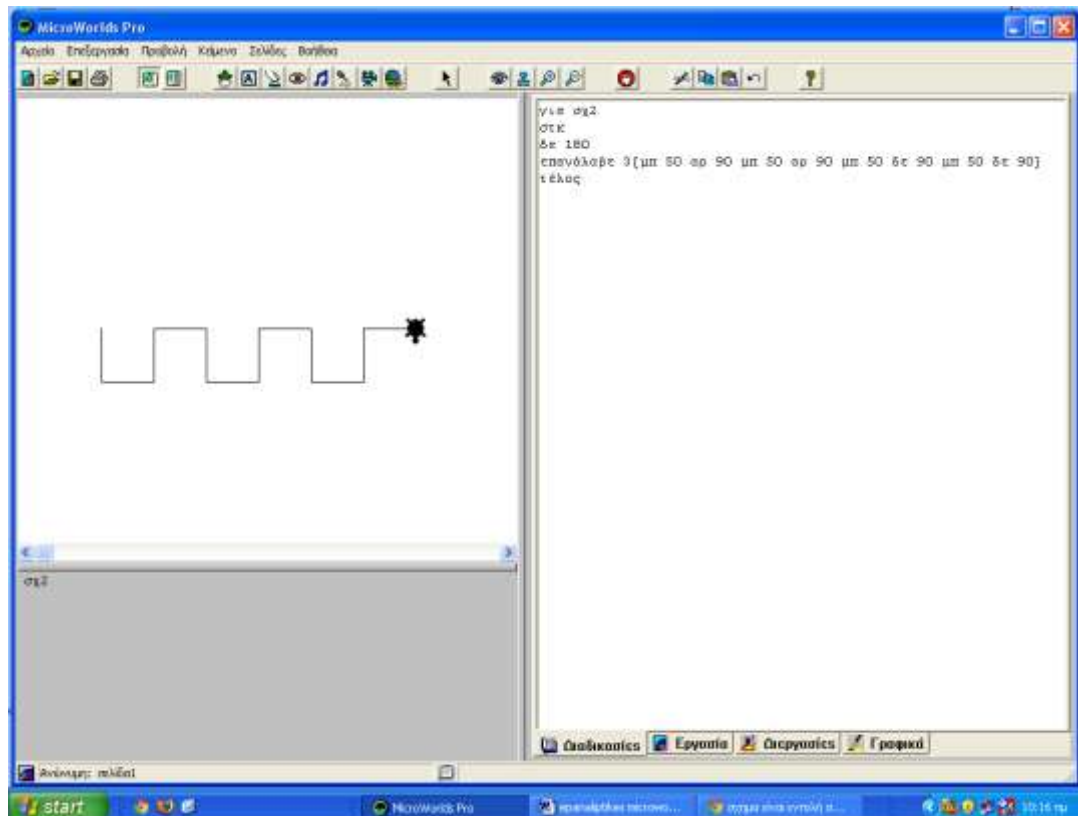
MicroWorlds Pro

Αρχείο Επεξεργασία Προβολή Κείμενο Σελίδες Βοήθεια

για σχ2
στκ
δε 180
επανάλαβε 3[μπ 50 αρ 90 μπ 50 αρ 90 μπ 50 δε 90 μπ 50 δε 90]
τέλος

σχ2

Διαδικασίες Εργασία Διεργασίες Γραφικά

Ανώνυμη: σελίδα1

start

MicroWorlds Pro

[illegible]

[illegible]

10:16 πμ